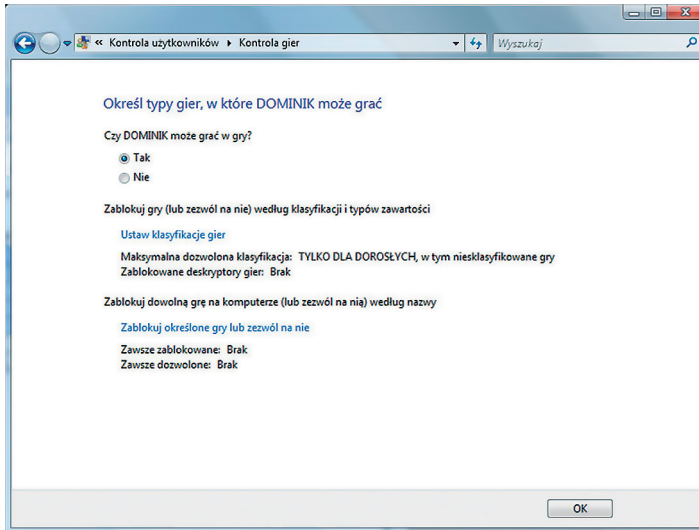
« Kontrola użytkowników ▸ Kontrola gier

Wyszukaj

Określ typy gier, w które DOMINIK może grać

Czy DOMINIK może grać w gry?

Tak

Nie

Zablokuj gry (lub zezwól na nie) według klasyfikacji i typów zawartości

Ustaw klasyfikacje gier

Maksymalna dozwolona klasyfikacja: TYLKO DLA DOROSŁYCH, w tym niesklasyfikowane gry
Zablokowane deskryptory gier: Brak

Zablokuj dowolną grę na komputerze (lub zezwól na nią) według nazwy

Zablokuj określone gry lub zezwól na nie

Zawsze zablokowane: Brak
Zawsze dozwolone: Brak

OK